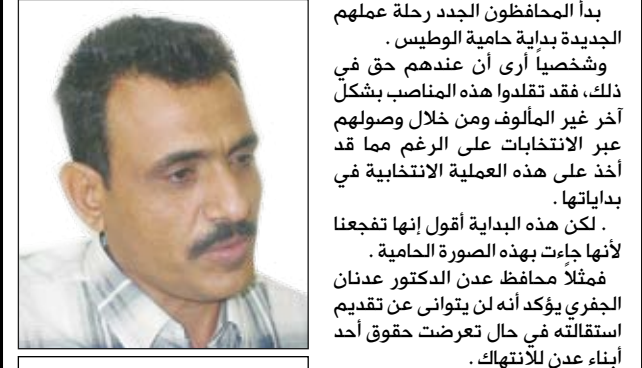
بدأ المحافظون الجدد رحلة عملهم الجديدة بداية حامية الوطيس .

وشخصياً أرى أن عندهم حق في ذلك، فقد تقلدوا هذه المناصب بشكل آخر غير المألوف ومن خلال وصولهم عبر الانتخابات على الرغم مما قد أخذ على هذه العملية الانتخابية في بداياتها .

. لكن هذه البداية أقول إنها تفجعنا لأنها جاءت بهذه الصورة الحامية .

فمثلاً محافظ عدن الدكتور عدنان الجفري يؤكد أنه لن يتوانى عن تقديم استقالته في حال تعرضت حقوق أحد أبناء عدن للانتهاك .